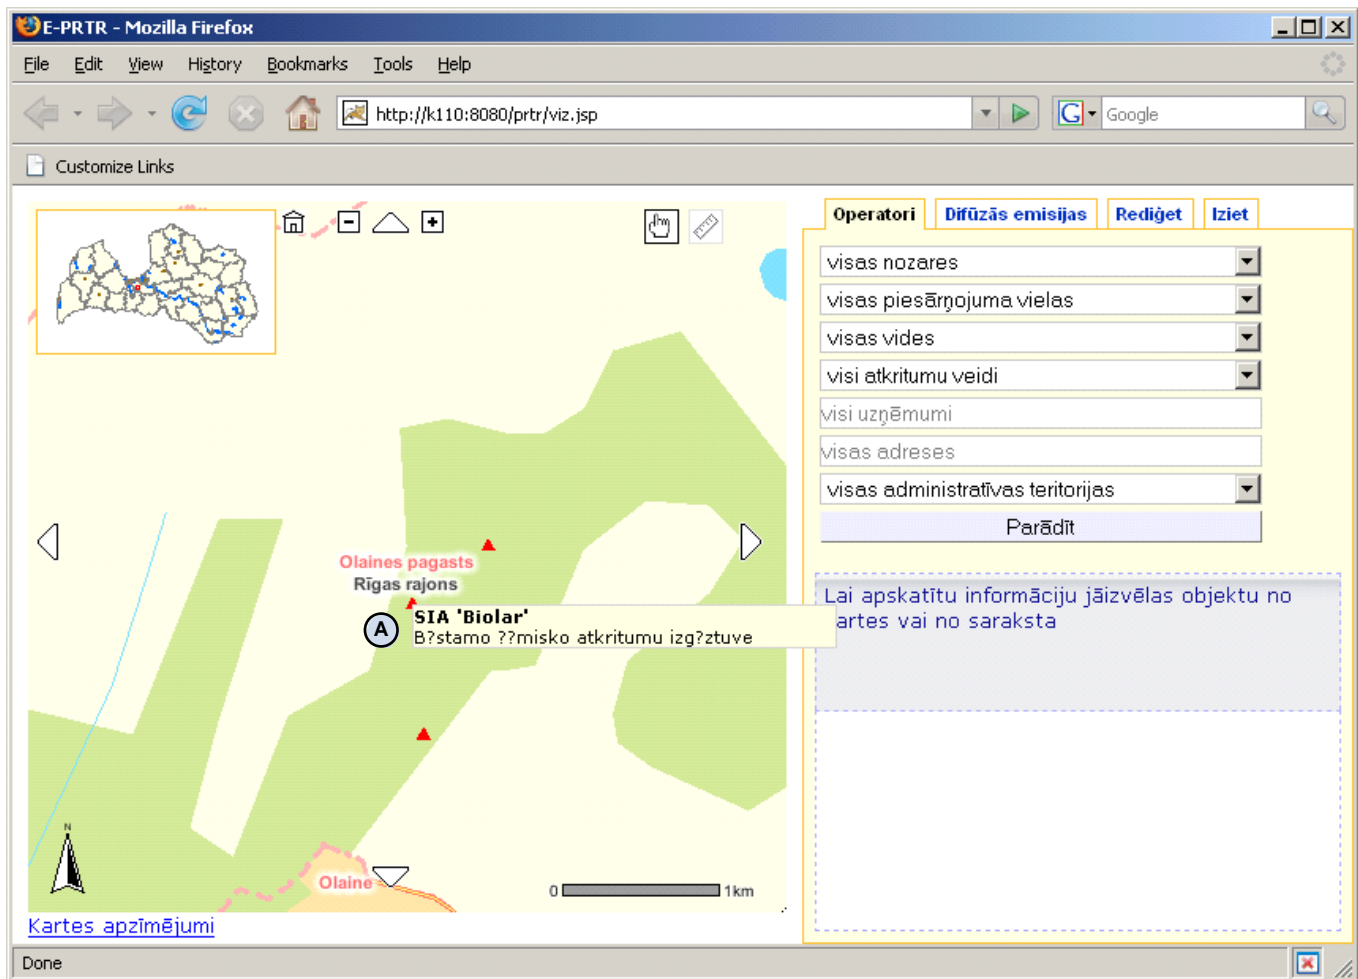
E-PRTR - Mozilla Firefox

File Edit View History Bookmarks Tools Help

http://k110:8080/prtr/viz.jsp

Google

Customize Links

Operatori Difūzās emisijas Rediģet Iziet

visas nozares

visas piesārņojuma vielas

visas vides

visi atkritumu veidi

visi uzņēmumi

visas adreses

visas administratīvas teritorijas

Parādīt

Lai apskatītu informāciju jāizvēlas objektu no artes vai no saraksta

Olaines pagasts
Rīgas rajons

A

SIA 'Biolar'
B?stamo ??misko atkritumu izg?ztuve

N

Olaine

0 1km

Kartes apzīmējumi

Done